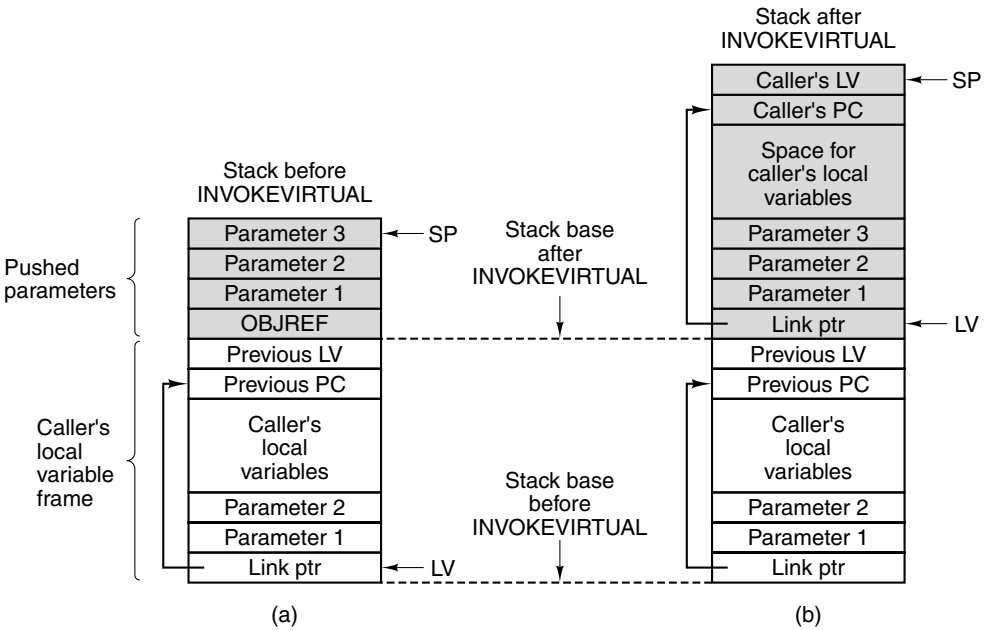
Stack after INVOKEVIRTUAL

Caller's LV
SP
Caller's PC
Space for caller's local variables
Parameter 3
Parameter 2
Parameter 1
Link ptr
LV
Previous LV
Previous PC
Caller's local variables
Parameter 2
Parameter 1
Link ptr

Stack before INVOKEVIRTUAL

Pushed parameters

Parameter 3
SP
Parameter 2
Parameter 1
OBJREF
Previous LV
Previous PC
Caller's local variables
Parameter 2
Parameter 1
Link ptr
LV

Caller's local variable frame

Stack base after INVOKEVIRTUAL

Stack base before INVOKEVIRTUAL

(a)

(b)